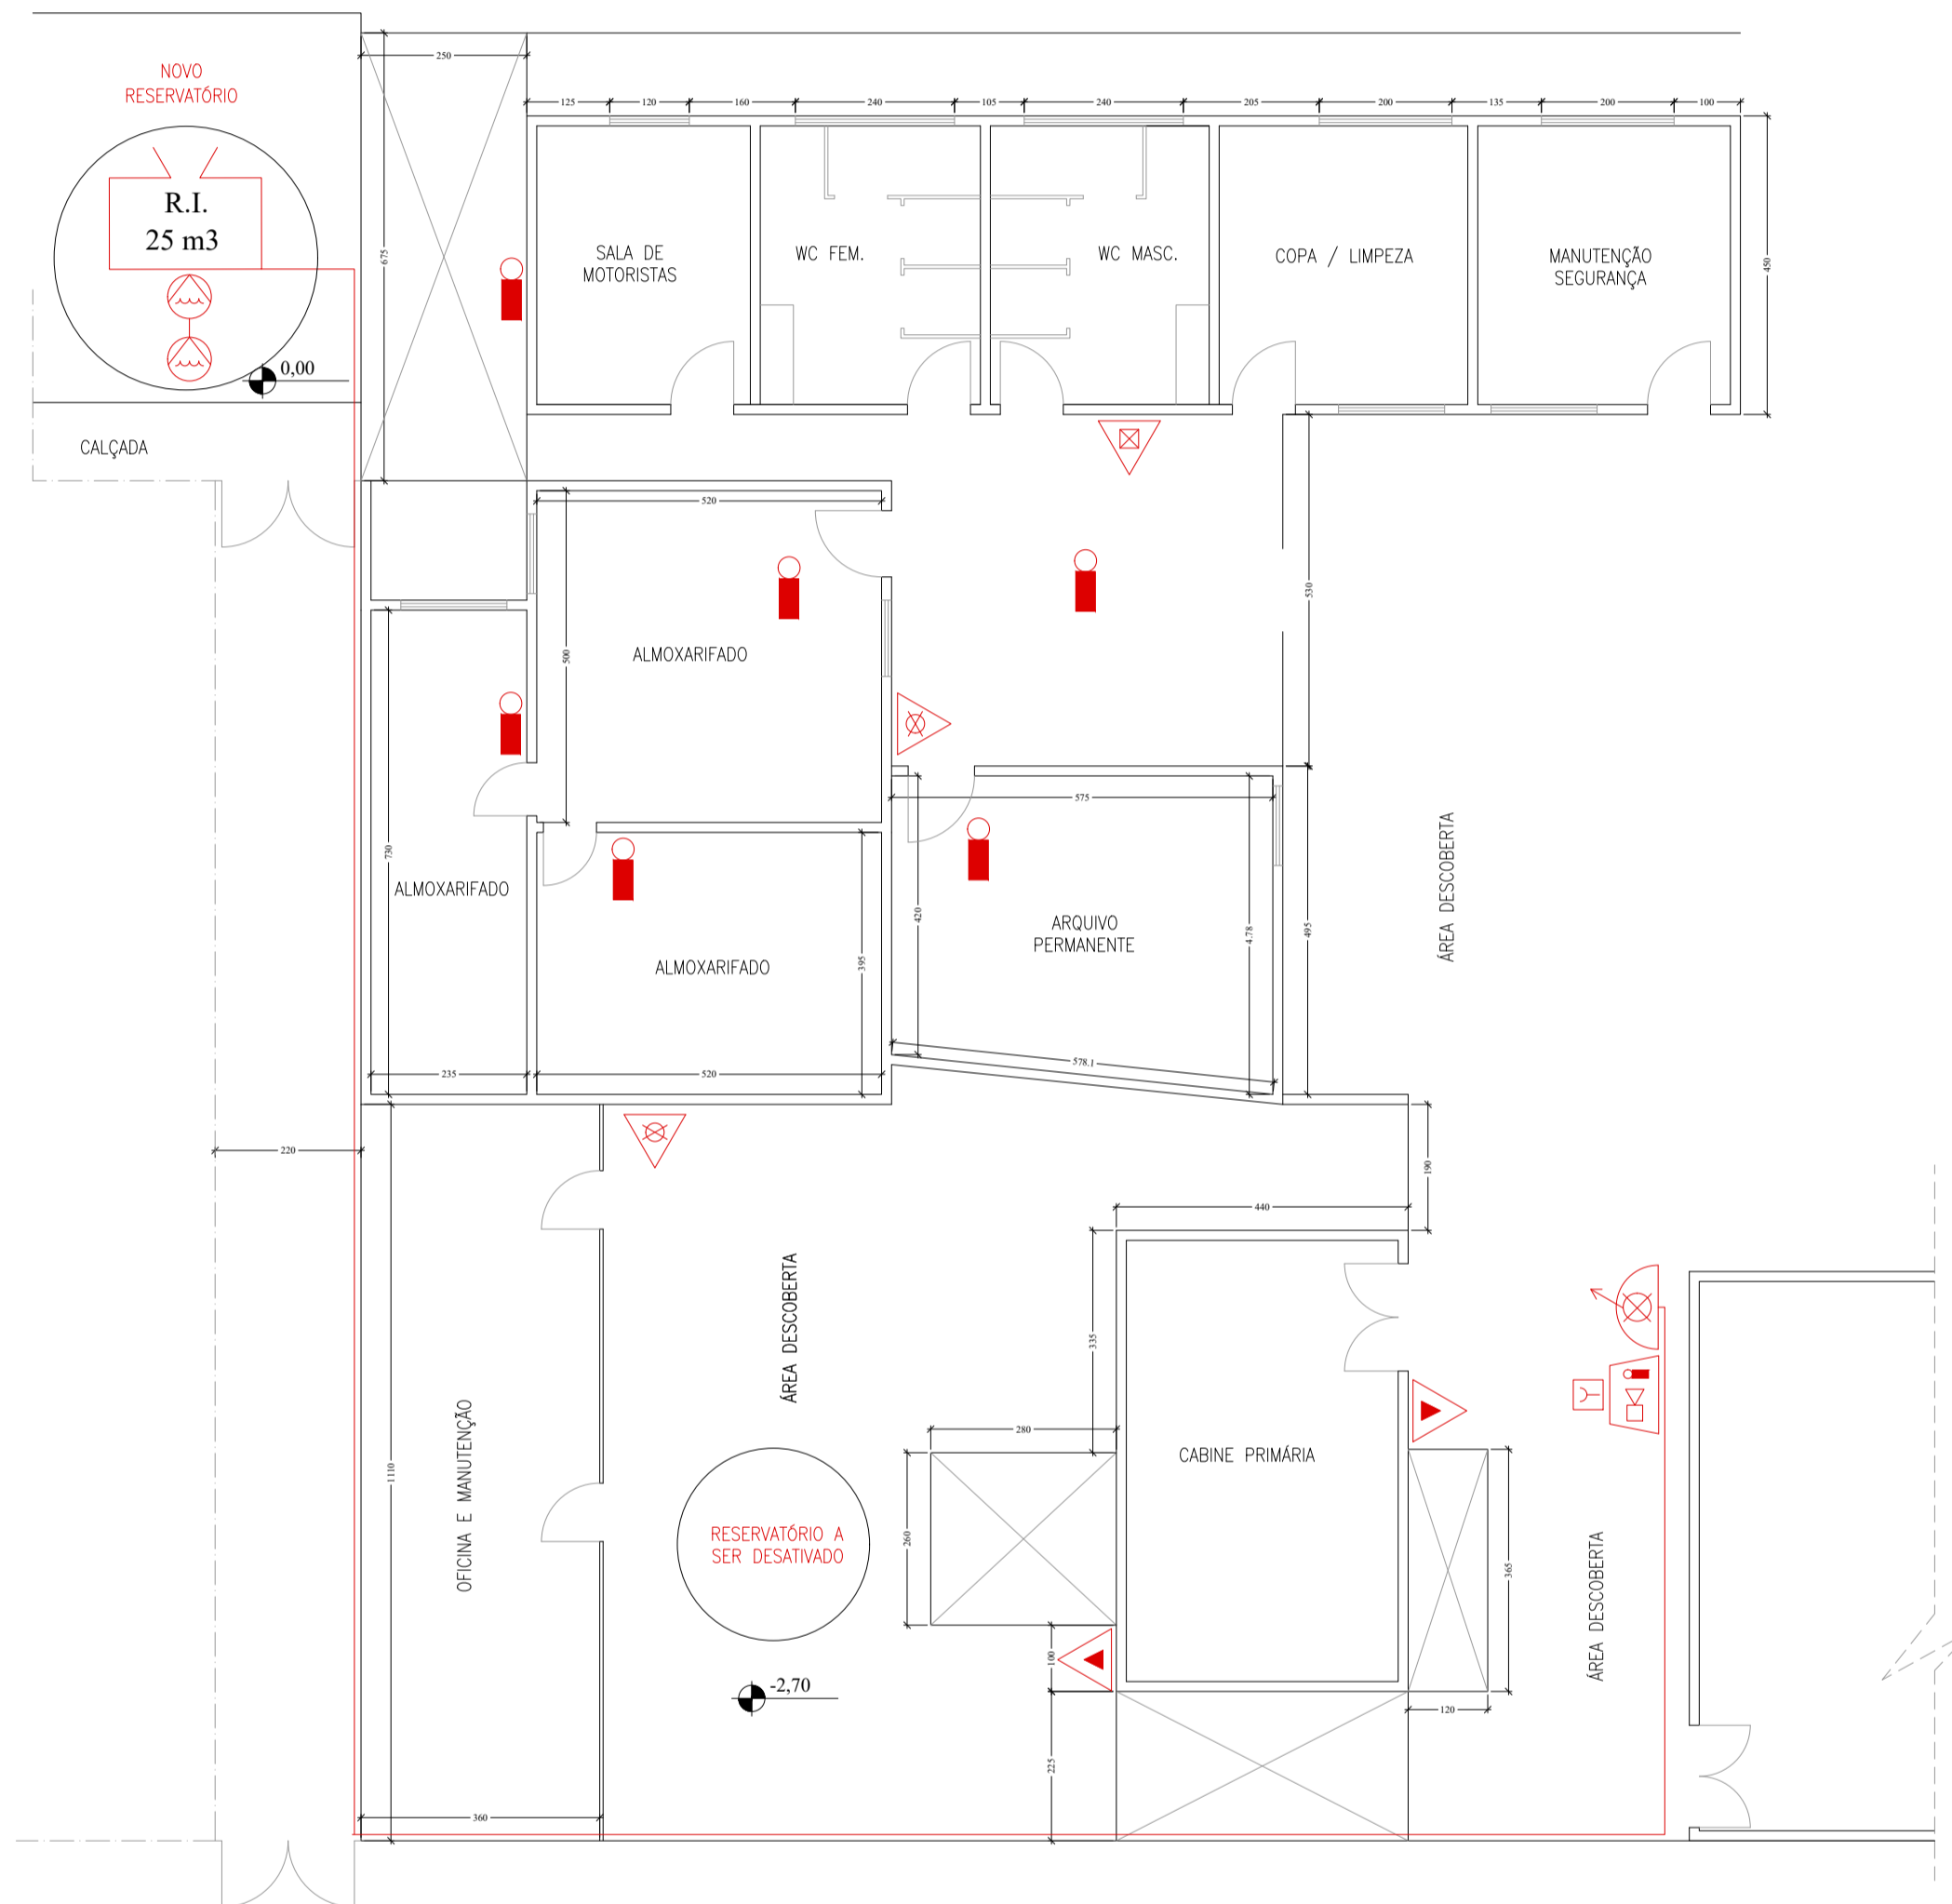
NOVO
RESERVATÓRIO

R.I.
25 m3

0,00

CALÇADA

250

675

125 120 160 240 105 240 205 200 135 200 100

450

SALA DE
MOTORISTAS

WC FEM.

WC MASC.

COPA / LIMPEZA

MANUTENÇÃO
SEGURANÇA

520

500

ALMOXARIFADO

530

730

ALMOXARIFADO

575

ALMOXARIFADO

420

ARQUIVO
PERMANENTE

4.78

495

ÁREA DESCOBERTA

395

235

520

578.1

220

190

440

ÁREA DESCOBERTA

335

1110

OFICINA E MANUTENÇÃO

280

CABINE PRIMÁRIA

260

RESERVATÓRIO A
SER DESATIVADO

365

ÁREA DESCOBERTA

100

-2,70

120

225

360